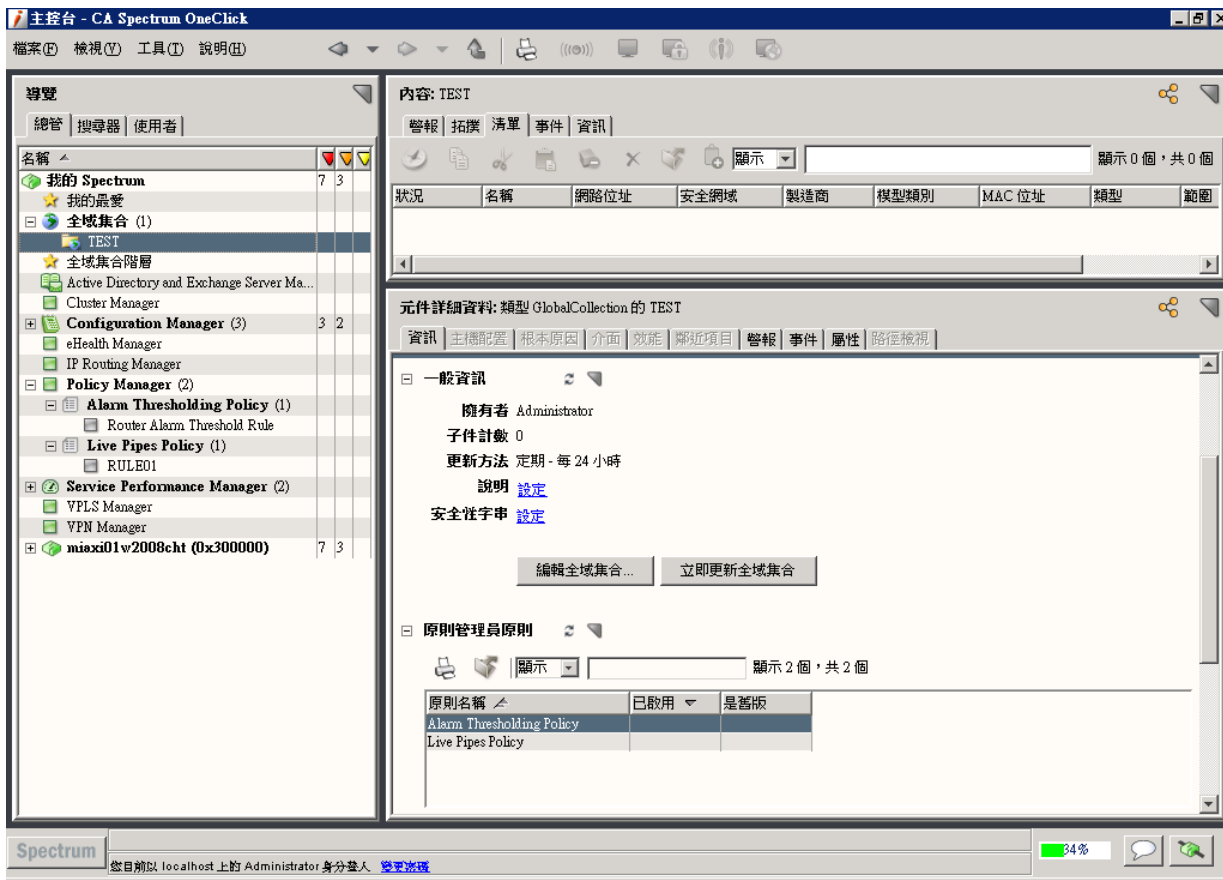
主控台 - CA Spectrum OneClick

檔案(F) 檢視(V) 工具(T) 說明(H)

導覽

總管 | 搜尋器 | 使用者

| 名稱 | | | |
|---|---|---|---|
| 我的 Spectrum | 7 | 3 | |
| 我的最愛 | | | |
| 全域集合 (1) | | | |
| TEST | | | |
| 全域集合階層 | | | |
| Active Directory and Exchange Server Ma... | | | |
| Cluster Manager | | | |
| Configuration Manager (3) | 3 | 2 | |
| eHealth Manager | | | |
| IP Routing Manager | | | |
| Policy Manager (2) | | | |
| Alarm Thresholding Policy (1) | | | |
| Router Alarm Threshold Rule | | | |
| Live Pipes Policy (1) | | | |
| RULE01 | | | |
| Service Performance Manager (2) | | | |
| VPLS Manager | | | |
| VPN Manager | | | |
| miaxi01w2008cht (0x300000) | 7 | 3 | |

內容: TEST

警報 | 拓撲 | 清單 | 事件 | 資訊

顯示 | 顯示 0 個，共 0 個

| 狀況 | 名稱 | 網路位址 | 安全網域 | 製造商 | 模型類別 | MAC 位址 | 類型 | 範圍 |
|---|---|---|---|---|---|---|---|---|

元件詳細資料: 類型 GlobalCollection 的 TEST

資訊 | 主機配置 | 根本原因 | 介面 | 效能 | 鄰近項目 | 警報 | 事件 | 屬性 | 路徑檢視

一般資訊

擁有者 Administrator
子件計數 0
更新方法 定期 - 每 24 小時
說明 設定
安全性字串 設定

編輯全域集合... 立即更新全域集合

原則管理員原則

顯示 | 顯示 2 個，共 2 個

| 原則名稱 | 已啟用 | 是舊版 |
|---|---|---|
| Alarm Thresholding Policy | | |
| Live Pipes Policy | | |

Spectrum 您目前以 localhost 上的 Administrator 身分登入 變更密碼 34%